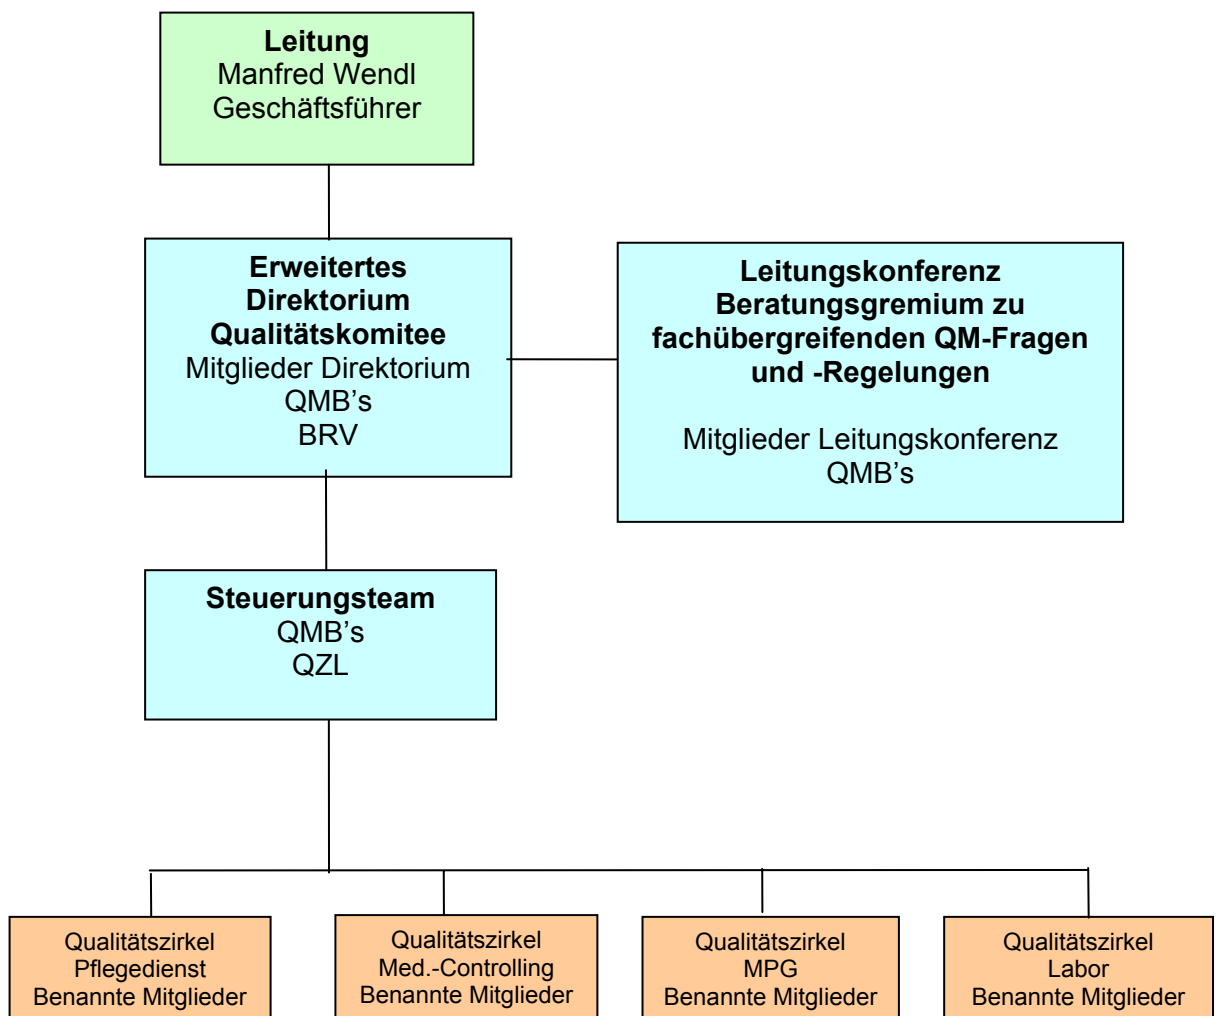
**Leitung**
Manfred Wendl
Geschäftsführer

**Erweitertes Direktorium Qualitätskomitee**
Mitglieder Direktorium
QMB's
BRV

**Leitungskonferenz Beratungsgremium zu fachübergreifenden QM-Fragen und -Regelungen**

Mitglieder Leitungskonferenz
QMB's

**Steuerungsteam**
QMB's
QZL

Qualitätszirkel
Pflegedienst
Benannte Mitglieder

Qualitätszirkel
Med.-Controlling
Benannte Mitglieder

Qualitätszirkel
MPG
Benannte Mitglieder

Qualitätszirkel
Labor
Benannte Mitglieder